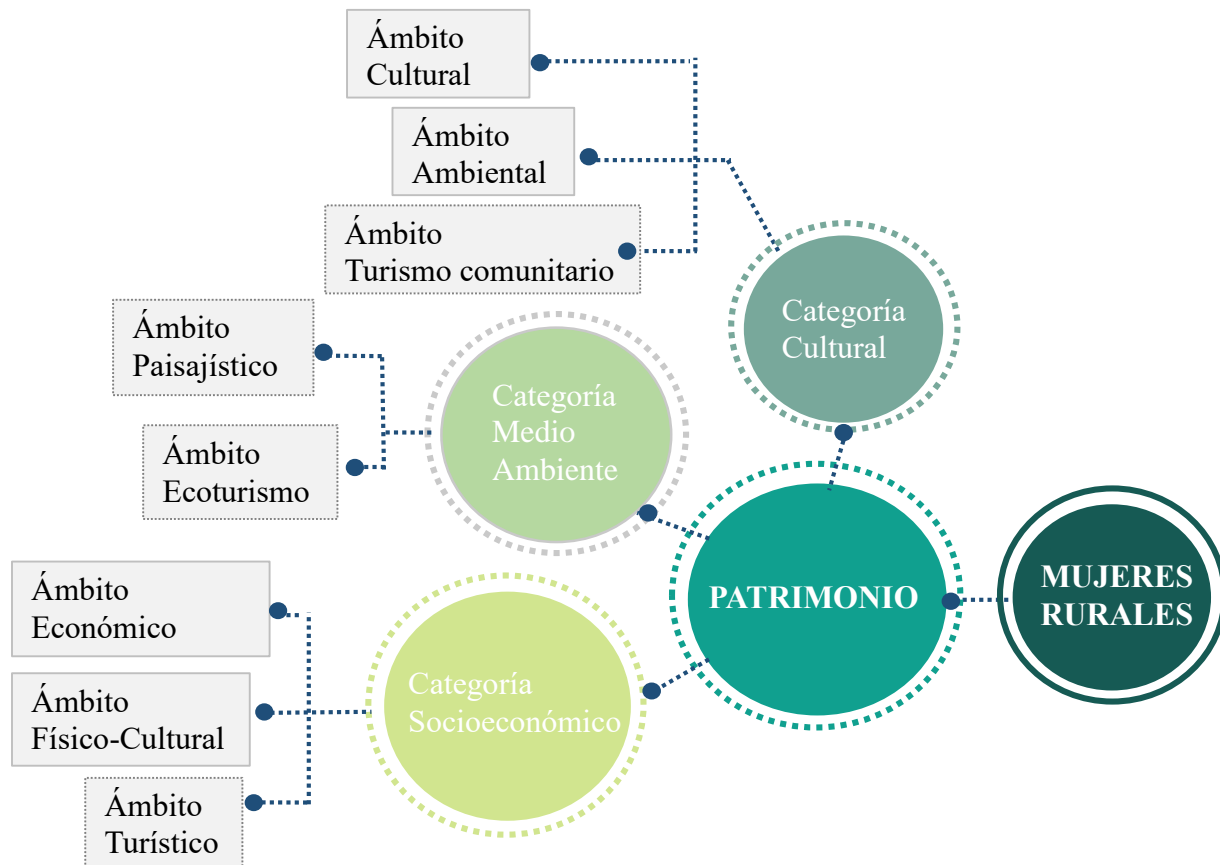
Ámbito Cultural

Ámbito Ambiental

Ámbito Turismo comunitario

Categoría Cultural

Ámbito Paisajístico

Ámbito Ecoturismo

Categoría Medio Ambiente

PATRIMONIO

MUJERES RURALES

Ámbito Económico

Ámbito Físico-Cultural

Ámbito Turístico

Categoría Socioeconómico